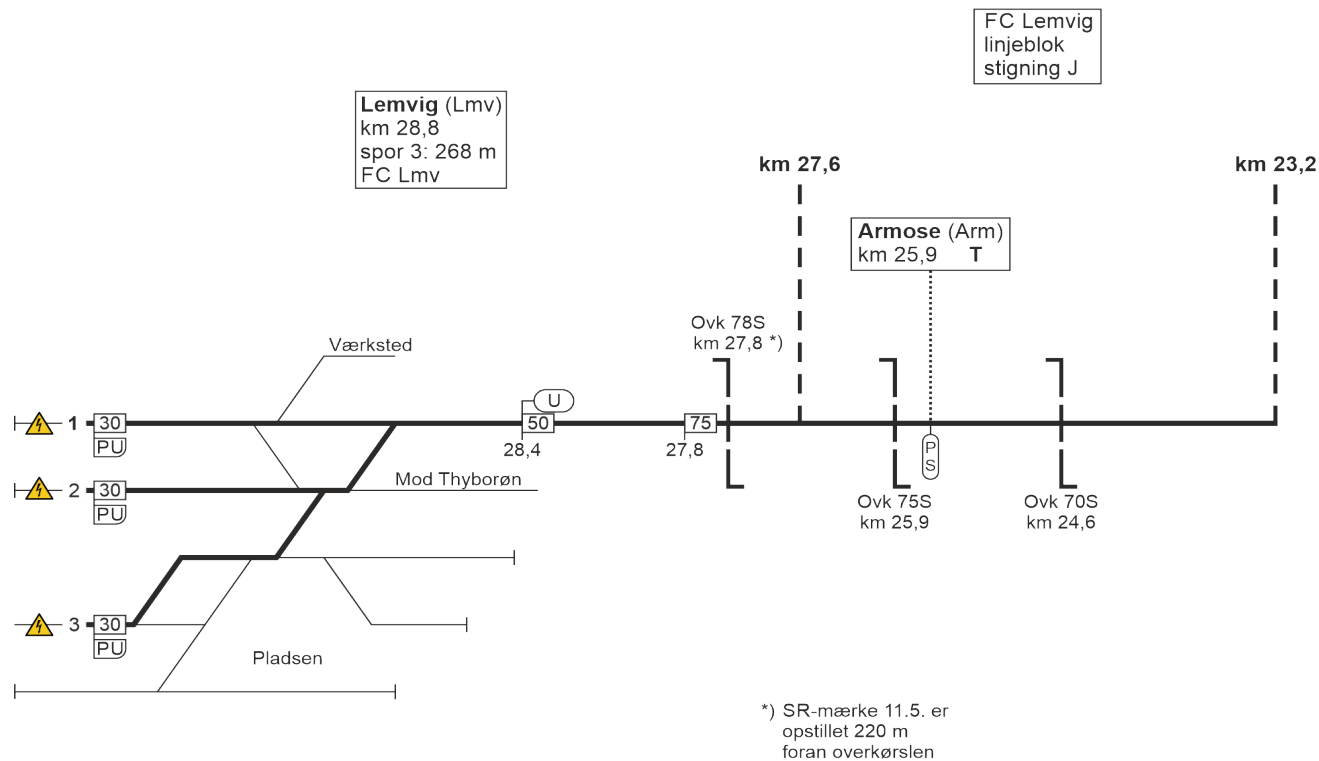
FC Lemvig
linjeblok
stigning J

**Lemvig** (Lmv)
km 28,8
spor 3: 268 m
FC Lmv

**km 27,6**

**km 23,2**

**Armose** (Arm)
km 25,9 **T**

Ovk 78S
km 27,8 *)

Værksted

1 30 PU

U
50
28,4

75
27,8

P S

2 30 PU

Mod Thyborøn

Ovk 75S
km 25,9

Ovk 70S
km 24,6

3 30 PU

Pladsen

*) SR-mærke 11.5. er opstillet 220 m foran overkørslen